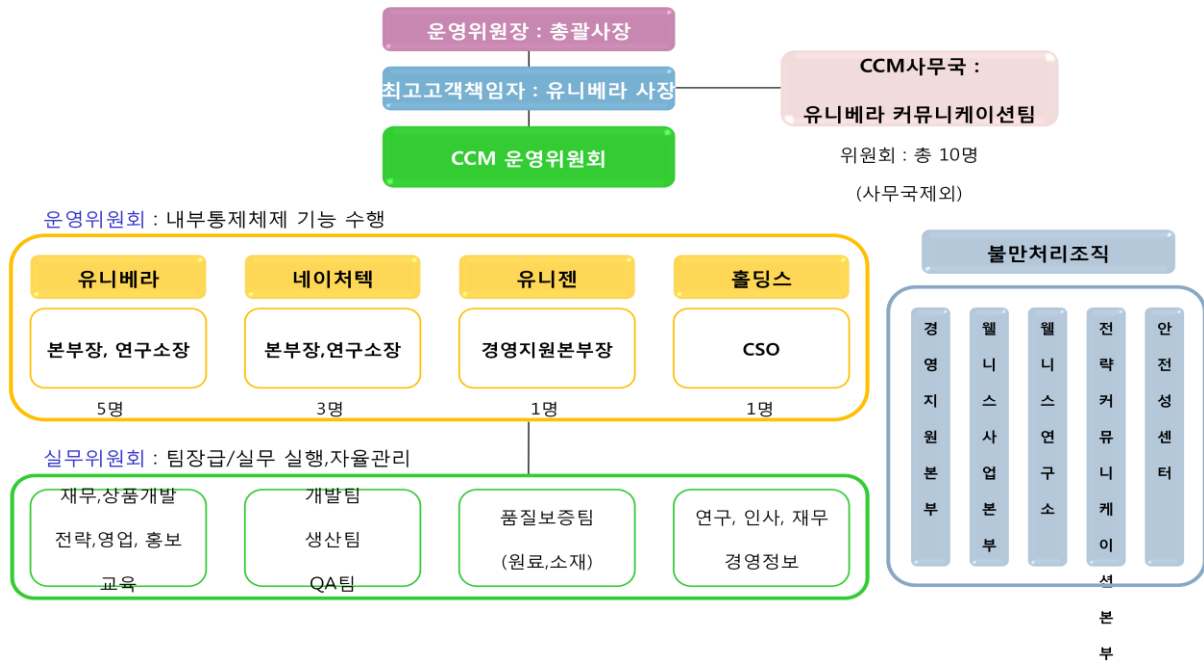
운영위원장 : 총괄사장

최고고객책임자 : 유니베라 사장

CCM 운영위원회

CCM사무국 :
유니베라 커뮤니케이션팀

위원회 : 총 10명
(사무국제외)

운영위원회 : 내부통제체제 기능 수행

유니베라
본부장, 연구소장
5명

네이처텍
본부장,연구소장
3명

유니젠
경영지원본부장
1명

홀딩스
CSO
1명

실무위원회 : 팀장급/실무 실행,자율관리

재무,상품개발
전략,영업, 홍보
교육

개발팀
생산팀
QA팀

품질보증팀
(원료,소재)

연구, 인사, 재무
경영정보

불만처리조직

경영지원본부

웰니스사업본부

웰니스연구소

전략커뮤니케이션본부

안전성센터